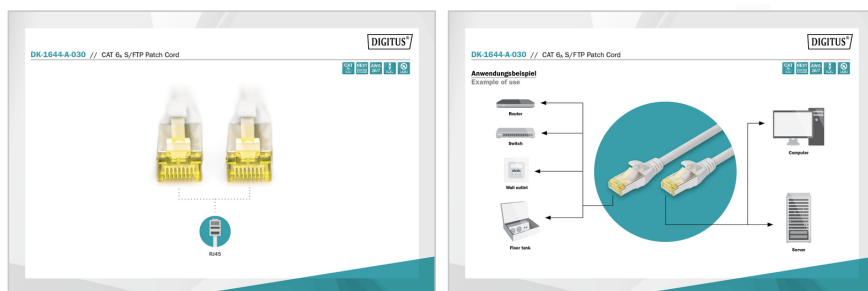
DIGITUS®

DK-1644-A-030 // CAT 6A S/FTP Patch Cord

RJ45

DIGITUS®

DK-1644-A-030 // CAT 6A S/FTP Patch Cord

Anwendungsbeispiel
Example of use

Router

Switch

Wall outlet

Fiber tank

Computer

Server